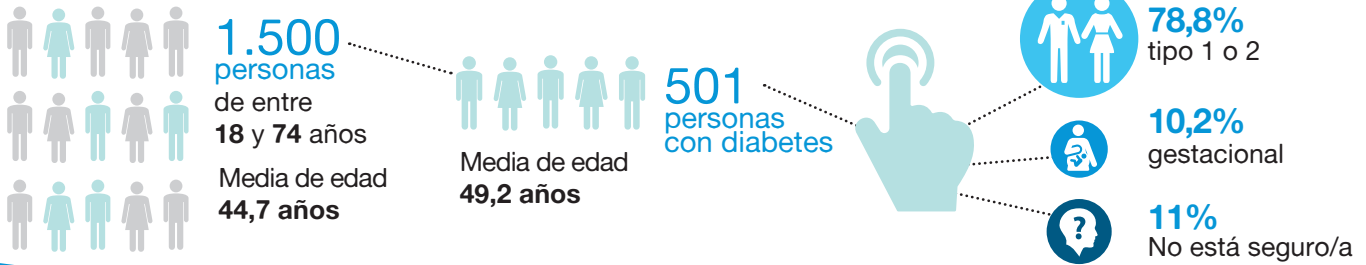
1.500
personas
de entre
**18** y **74** años

Media de edad
**44,7 años**

Media de edad
**49,2 años**

501
personas
con diabetes

**78,8%**
tipo 1 o 2

**10,2%**
gestacional

**11%**
No está seguro/a